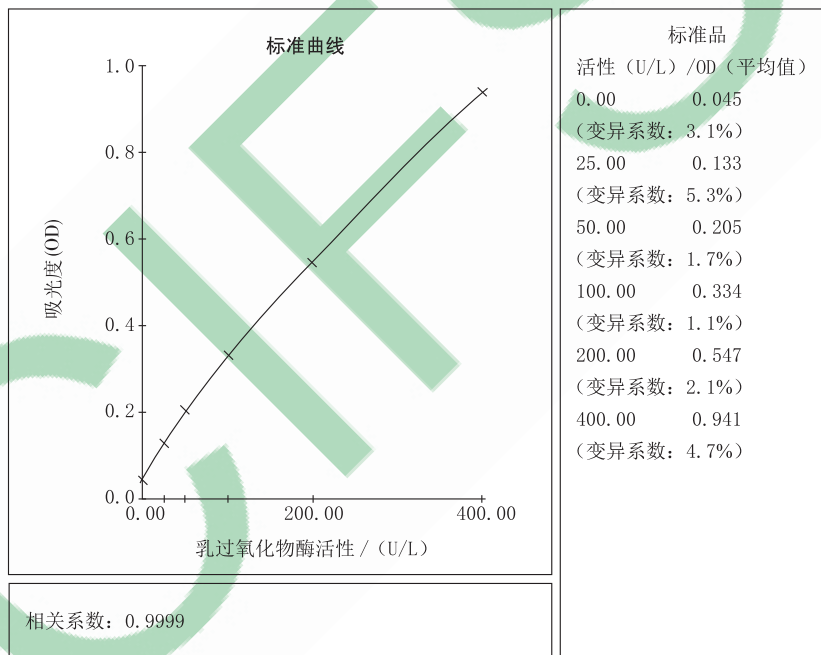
标准曲线

1.0
0.8
0.6
0.4
0.2
0.0

吸光度(OD)

0.00
200.00
400.00

乳过氧化物酶活性 / (U/L)

标准品
活性(U/L)/OD(平均值)
0.00 0.045
(变异系数:3.1%)
25.00 0.133
(变异系数:5.3%)
50.00 0.205
(变异系数:1.7%)
100.00 0.334
(变异系数:1.1%)
200.00 0.547
(变异系数:2.1%)
400.00 0.941
(变异系数:4.7%)

相关系数:0.9999